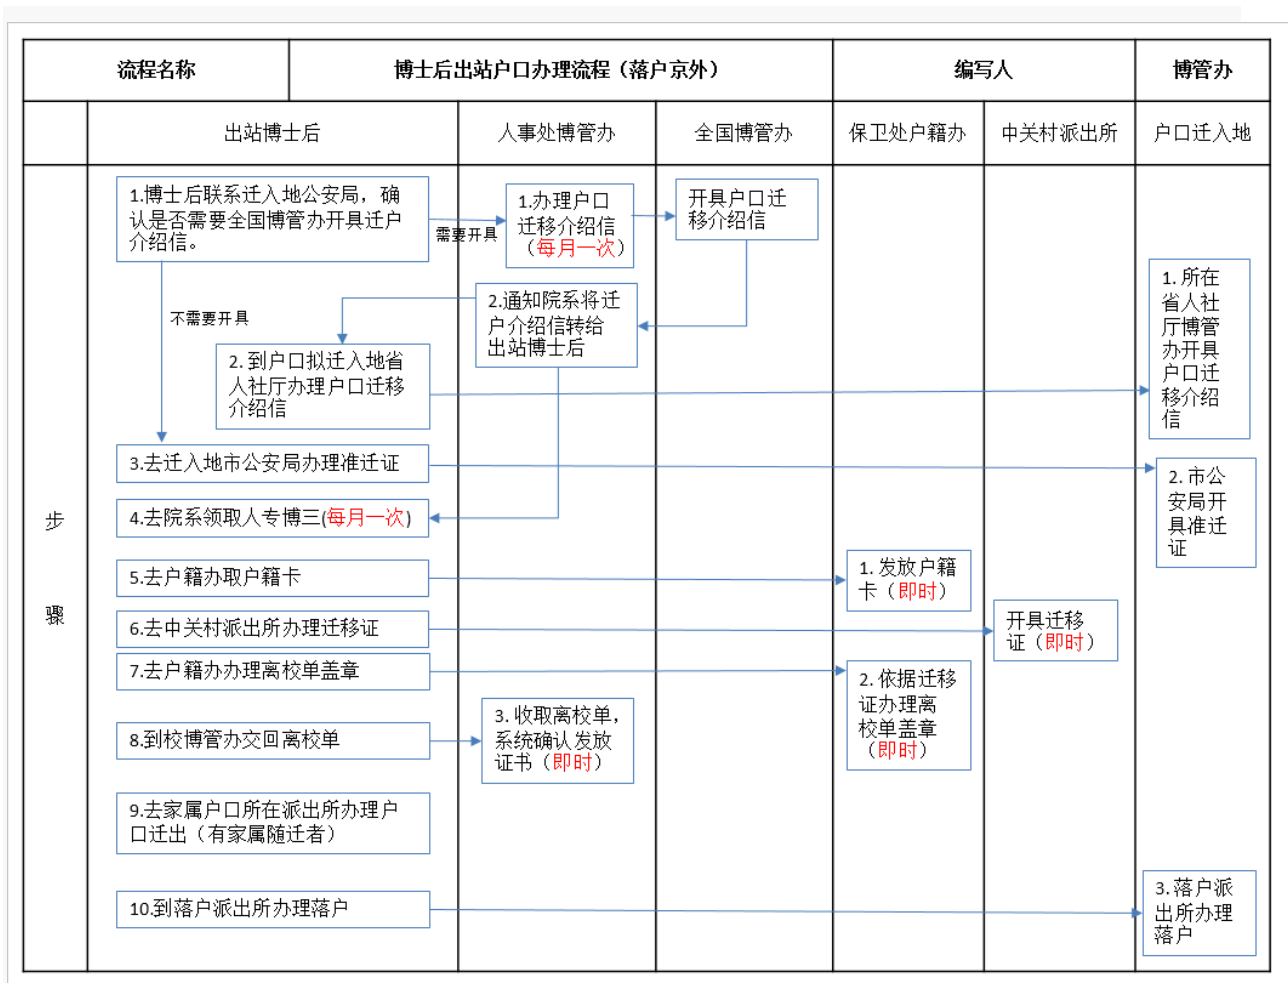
| 流程名称 | 博士后出站户口办理流程（落户京外） | | 编写人 | | 博管办 |
|---|---|---|---|---|---|
| | 出站博士后 | 人事处博管办 | 全国博管办 | 保卫处户籍办 | 中关村派出所 | 户口迁入地 |

步骤

1.博士后联系迁入地公安局，确认是否需要全国博管办开具迁户介绍信。

需要开具

1.办理户口迁移介绍信（每月一次）

开具户口迁移介绍信

不需要开具

2.通知院系将迁户介绍信转给出站博士后

2. 到户口拟迁入地省人社厅办理户口迁移介绍信

1. 所在省人社厅博管办开具户口迁移介绍信

3.去迁入地市公安局办理准迁证

2. 市公安局开具准迁证

4.去院系领取人专博三(每月一次)

5.去户籍办取户籍卡

1. 发放户籍卡（即时）

6.去中关村派出所办理迁移证

开具迁移证（即时）

7.去户籍办办理离校单盖章

2. 依据迁移证办理离校单盖章（即时）

8.到校博管办交回离校单

3. 收取离校单，系统确认发放证书（即时）

9.去家属户口所在派出所办理户口迁出（有家属随迁者）

10.到落户派出所办理落户

3. 落户派出所办理落户